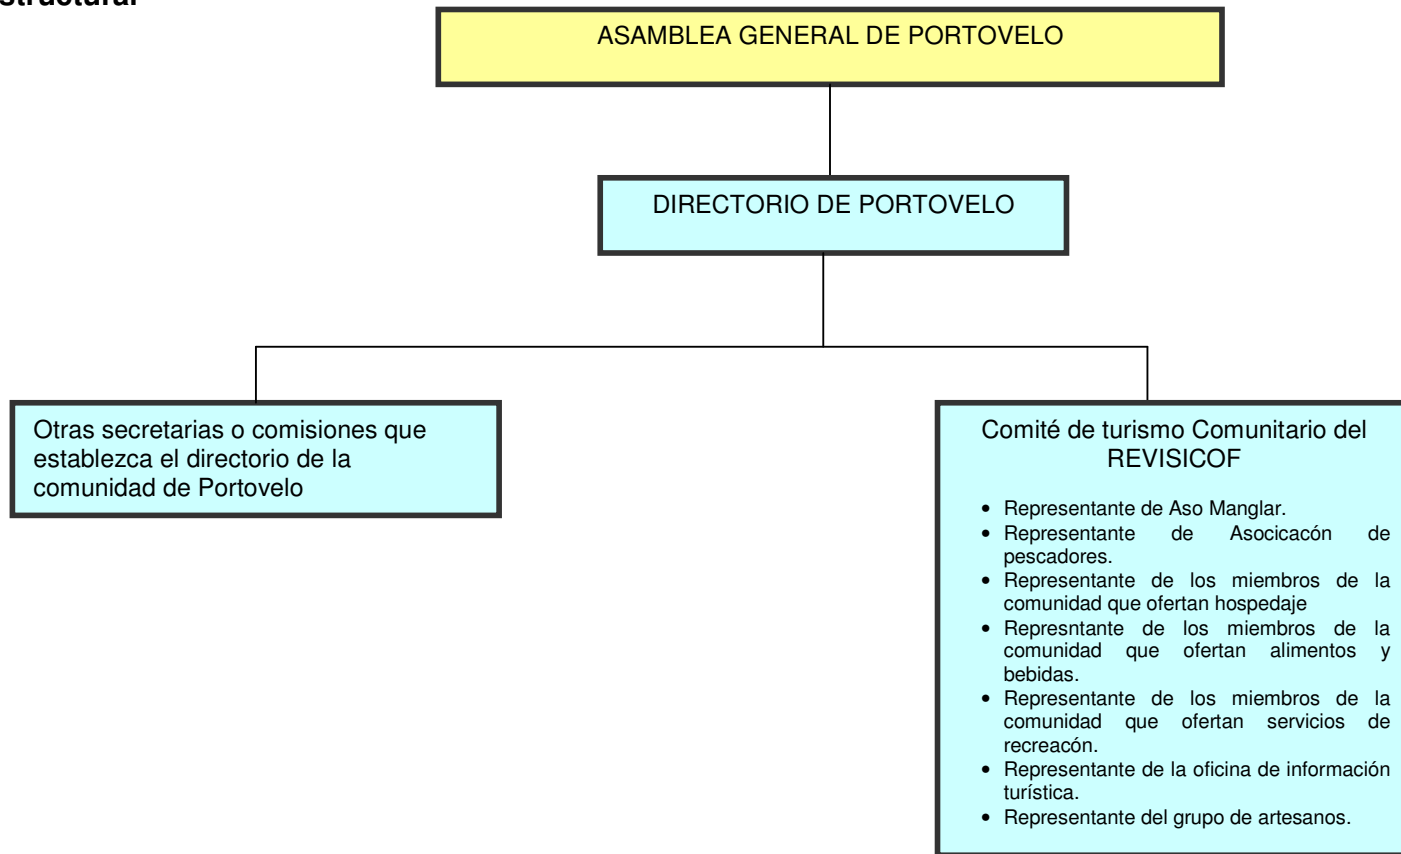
structural

ASAMBLEA GENERAL DE PORTOVELO

DIRECTORIO DE PORTOVELO

Otras secretarias o comisiones que establezca el directorio de la comunidad de Portovelo

Comité de turismo Comunitario del REVISICOF

- Representante de Aso Manglar.
- Representante de Asocicacón de pescadores.
- Representante de los miembros de la comunidad que ofertan hospedaje
- Represntante de los miembros de la comunidad que ofertan alimentos y bebidas.
- Representante de los miembros de la comunidad que ofertan servicios de recreacón.
- Representante de la oficina de información turística.
- Representante del grupo de artesanos.